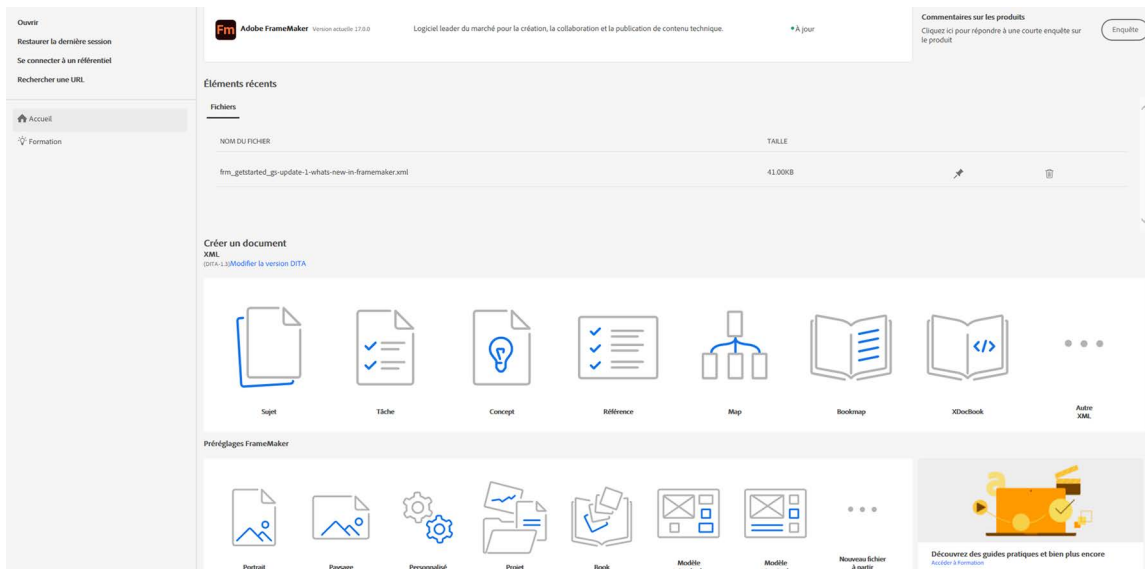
Ouvrir
Restaurer la dernière session
Se connecter à un référentiel
Rechercher une URL

Accueil
Formation

Fm Adobe FrameMaker Version actuelle 17.0.0
Logiciel leader du marché pour la création, la collaboration et la publication de contenu technique.
• À jour

Commentaires sur les produits
Cliquez ici pour répondre à une courte enquête sur le produit
Enquête

Éléments récents
Fichiers

| NOM DU FICHIER | TAILLE |
|---|---|
| frm_getstarted_gs-update-1-whats-new-in-framemaker.xml | 41.00KB |

Créer un document
XML
(DITA-1.3) Modifier la version DITA

Sujet
Tâche
Concept
Référence
Map
Bookmap
XDocBook
Autre XML

Préréglages FrameMaker

Portrait
Paysage
Personnalisé
Projet
Book
Modèle
Modèle
Nouveau fichier à partir

Découvrez des guides pratiques et bien plus encore
Accéder à Formation